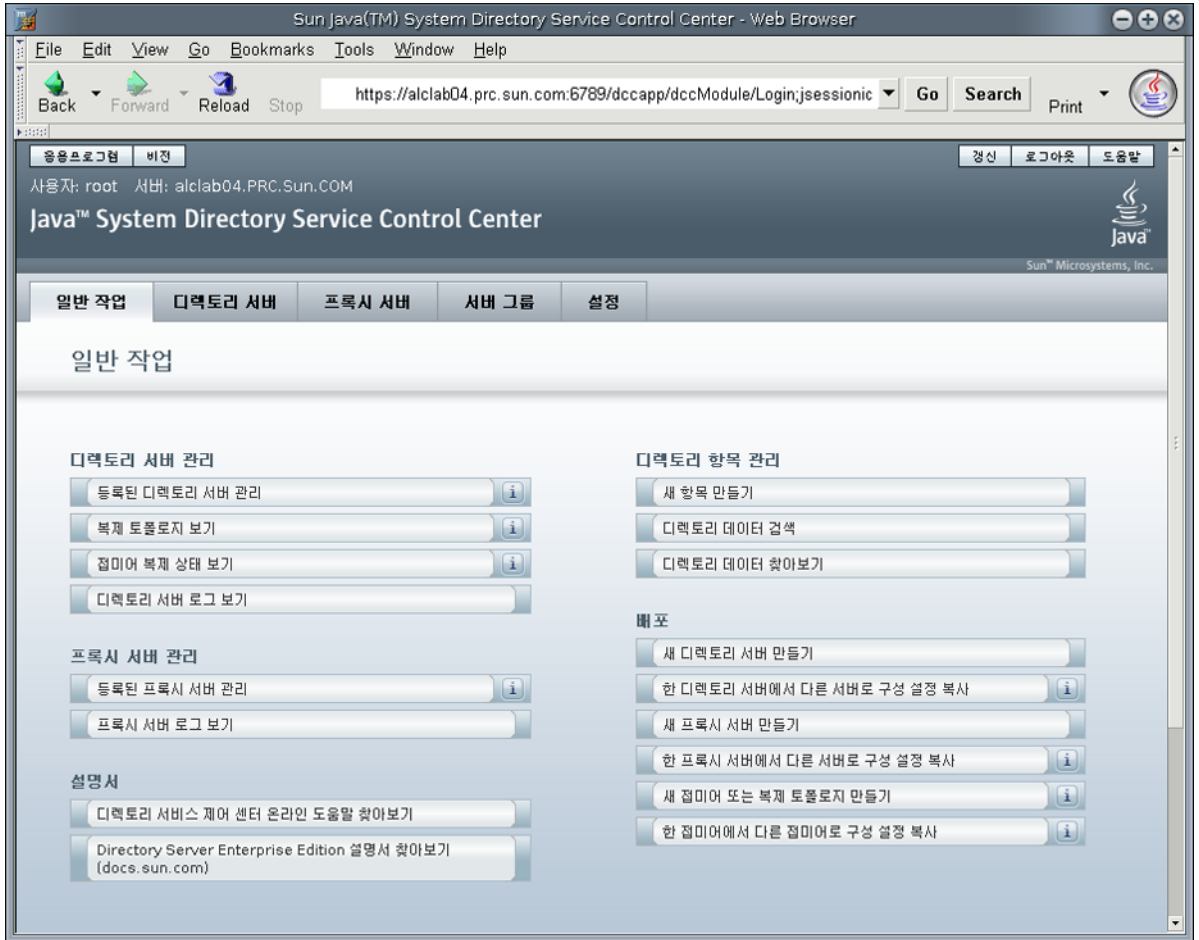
Sun Java(TM) System Directory Service Control Center - Web Browser

File Edit View Go Bookmarks Tools Window Help

Back Forward Reload Stop https://alclab04.prc.sun.com:6789/dccapp/dccModule/Login;jsessionic Go Search Print

응용프로그램 버전 갱신 로그아웃 도움말

사용자: root 서버: alclab04.PRC.Sun.COM

Java™ System Directory Service Control Center

Java

Sun™ Microsystems, Inc.

일반 작업 디렉토리 서버 프록시 서버 서버 그룹 설정

일반 작업

디렉토리 서버 관리

등록된 디렉토리 서버 관리

복제 토폴로지 보기

접미어 복제 상태 보기

디렉토리 서버 로그 보기

프록시 서버 관리

등록된 프록시 서버 관리

프록시 서버 로그 보기

설명서

디렉토리 서비스 제어 센터 온라인 도움말 찾아보기

Directory Server Enterprise Edition 설명서 찾아보기 (docs.sun.com)

디렉토리 항목 관리

새 항목 만들기

디렉토리 데이터 검색

디렉토리 데이터 찾아보기

배포

새 디렉토리 서버 만들기

한 디렉토리 서버에서 다른 서버로 구성 설정 복사

새 프록시 서버 만들기

한 프록시 서버에서 다른 서버로 구성 설정 복사

새 접미어 또는 복제 토폴로지 만들기

한 접미어에서 다른 접미어로 구성 설정 복사